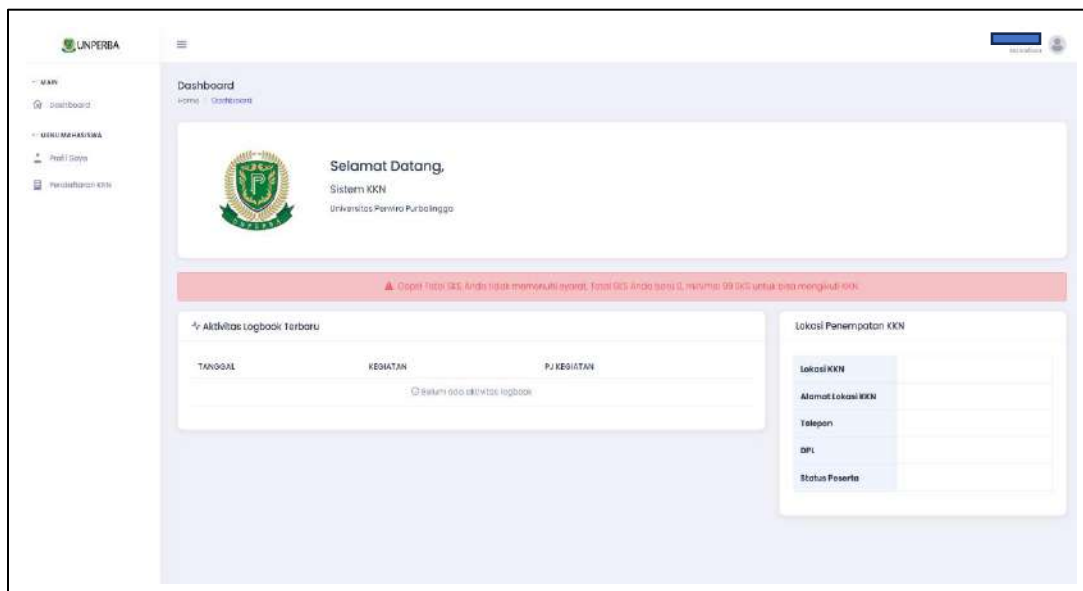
UNPERBA

— MAIN
Dashboard
— MENU MAHASISWA
Profil Saya
Pendaftaran KKN

Dashboard
Home / Dashboard

Selamat Datang,
Sistem KKN
Universitas Panca Marga Purbolinggo

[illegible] Total SKS Anda tidak memenuhi syarat. Total SKS Anda baru 0, minimal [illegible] SKS untuk bisa mengikuti KKN.

Aktivitas Logbook Terbaru

| TANGGAL | KEGIATAN | PJ KEGIATAN |
|---|---|---|
| | Belum ada aktivitas logbook | |

Lokasi Penempatan KKN

| Lokasi KKN | |
|---|---|
| Alamat Lokasi KKN | |
| Telepon | |
| DPL | |
| Status Peserta | |